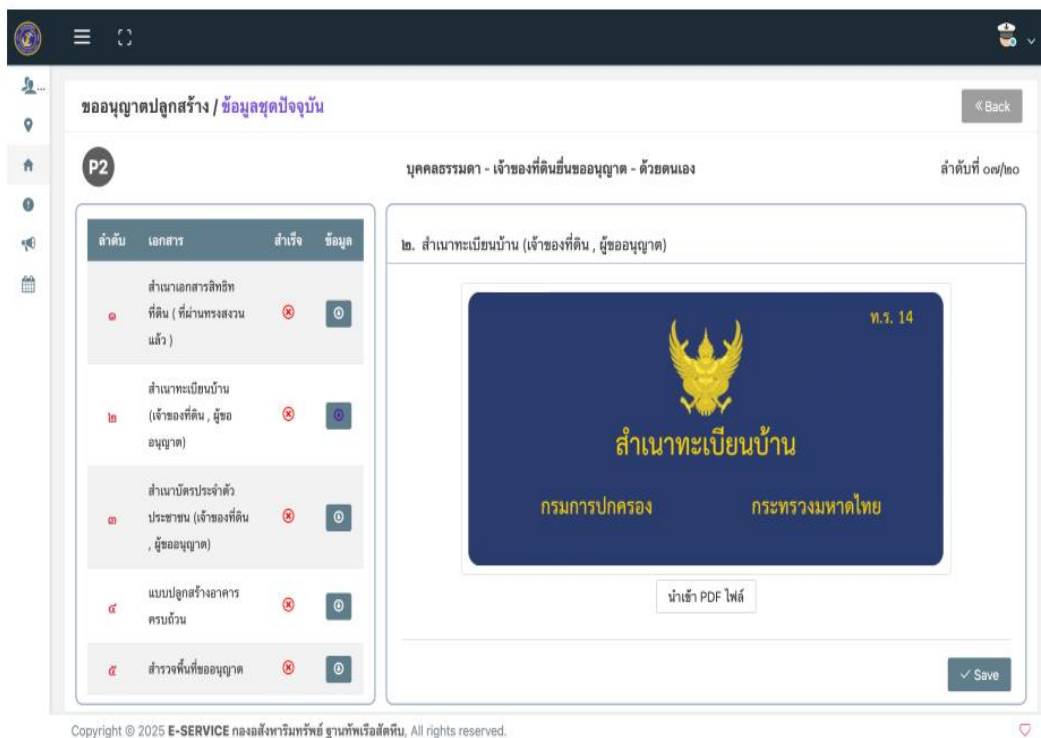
ขออนุญาตปลูกสร้าง / ข้อมูลชุดปัจจุบัน

«Back

P2

บุคคลธรรมดา - เจ้าของที่ดินยื่นขออนุญาต - ด้วยตนเอง

ลำดับที่ ๐๗/๒๐

| ลำดับ | เอกสาร | สำเร็จ | ข้อมูล |
|---|---|---|---|
| ๑ | สำเนาเอกสารสิทธิทที่ดิน ( ที่ผ่านทรงสงวนแล้ว ) | ⊗ | ⊙ |
| ๒ | สำเนาทะเบียนบ้าน (เจ้าของที่ดิน , ผู้ขออนุญาต) | ⊗ | ⊙ |
| ๓ | สำเนาบัตรประจำตัวประชาชน (เจ้าของที่ดิน , ผู้ขออนุญาต) | ⊗ | ⊙ |
| ๔ | แบบปลูกสร้างอาคารครบถ้วน | ⊗ | ⊙ |
| ๕ | สำรวจพื้นที่ขออนุญาต | ⊗ | ⊙ |

๒. สำเนาทะเบียนบ้าน (เจ้าของที่ดิน , ผู้ขออนุญาต)

ท.ร. 14

สำเนาทะเบียนบ้าน

กรมการปกครอง กระทรวงมหาดไทย

นำเข้า PDF ไฟล์

✓ Save

Copyright © 2025 E-SERVICE กองอสังหาริมทรัพย์ ฐานทัพเรือสัตหีบ, All rights reserved.